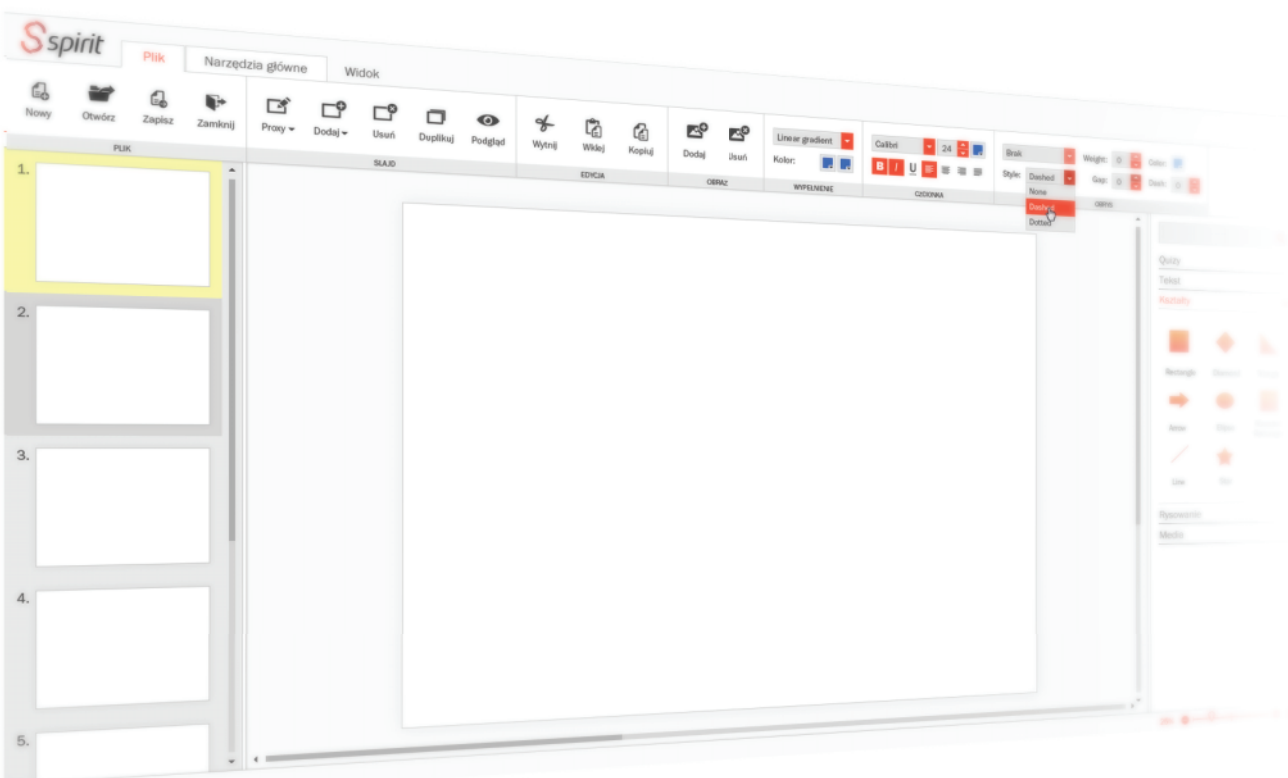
S spirit

Plik
Narzędzia główne
Widok

Nowy
Otwórz
Zapisz
Zamknij
PLIK

Proxy
Dodaj
Usuń
Duplikuj
Podgląd
SLAJD

Wytnij
Wklej
Kopiuj
EDYCJA

Dodaj
Usuń
OBRAZ

Linear gradient
Kolor:
WYPEŁNIENIE

Calibri
24
B I U
CZCIONKA

Brak
Style: Dashed
None
Dashed
Dotted
Weight: 0
Gap: 0
Color:
Dash: 0
OBRYS

1.
2.
3.
4.
5.

Quizy
Tekst
Kształty
Rectangle
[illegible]
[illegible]
Arrow
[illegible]
Line
Star
Rysowanie
Media